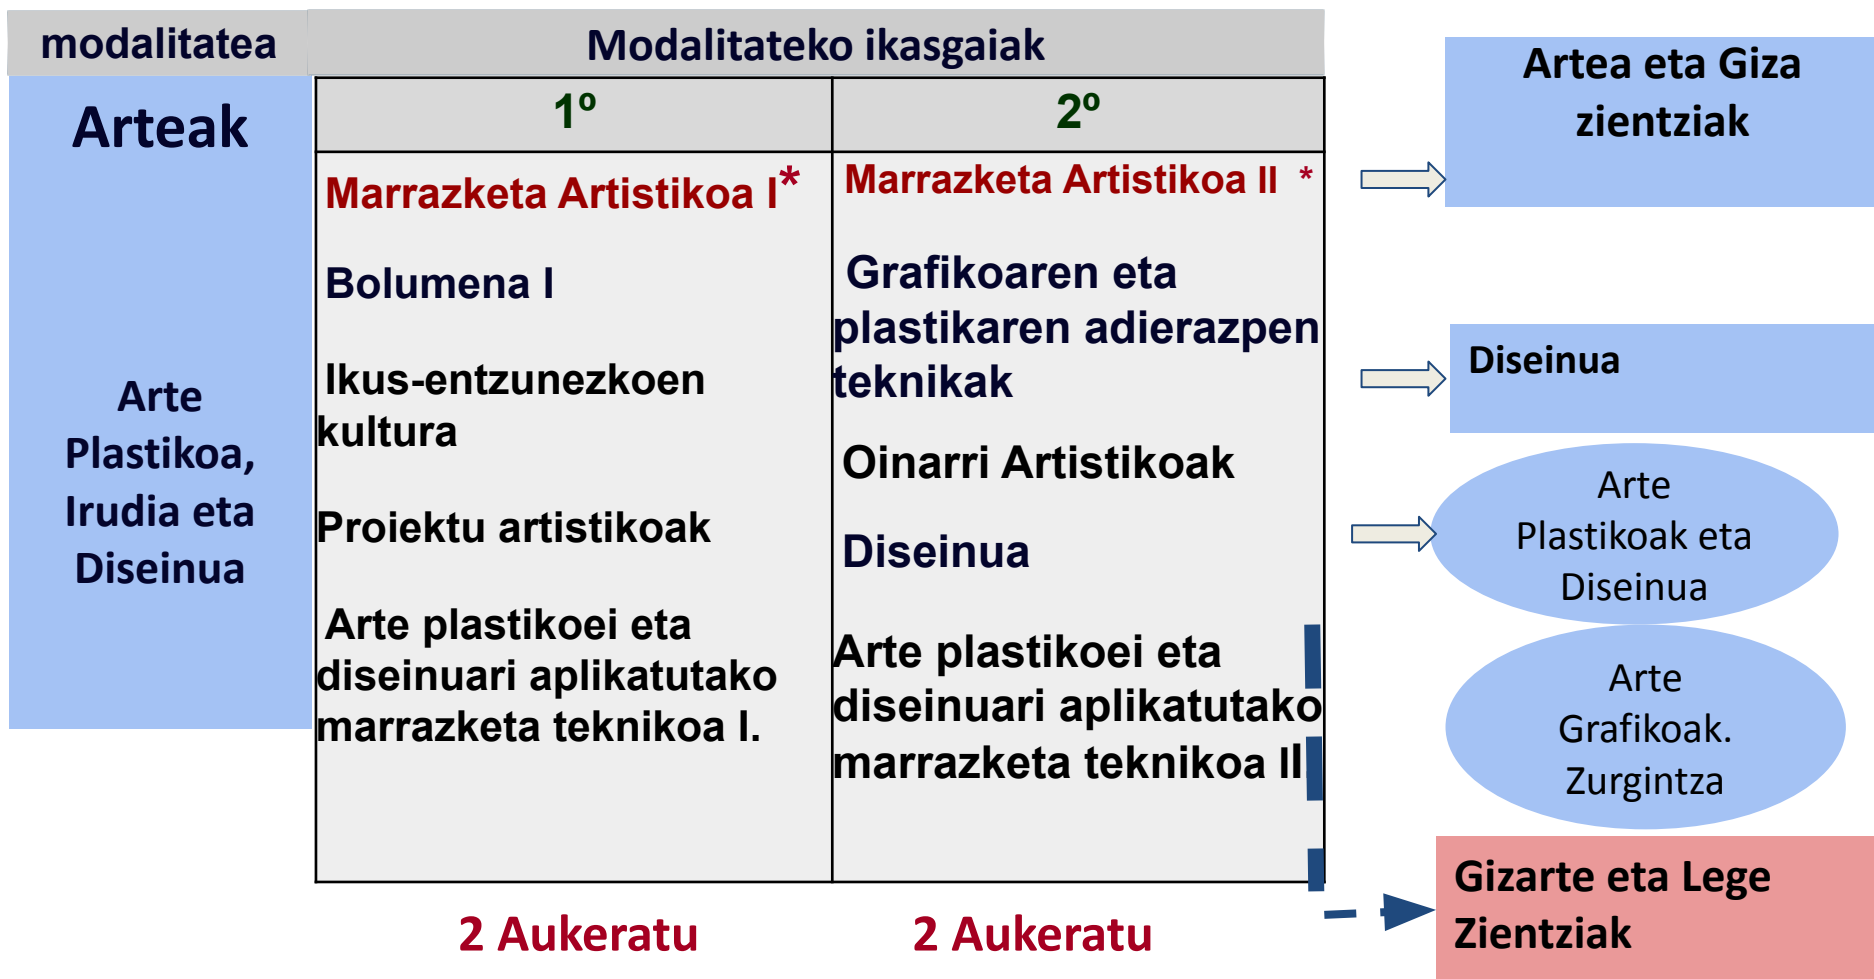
| modalitatea | Modalitateko ikasgaiak | |
|---|---|---|
| | 1º | 2º |
| Arteak

Arte Plastikoa, Irudia eta Diseinua | Marrazketa Artistikoa I*

Bolumena I

Ikus-entzunezkoen kultura

Proiektu artistikoak

Arte plastikoei eta diseinuari aplikatutako marrazketa teknikoa I. | Marrazketa Artistikoa II *

Grafikoaren eta plastikaren adierazpen teknikak

Oinarri Artistikoak

Diseinua

Arte plastikoei eta diseinuari aplikatutako marrazketa teknikoa II |
| | 2 Aukeratu | 2 Aukeratu |

Artea eta Giza zientziak

Diseinua

Arte Plastikoak eta Diseinua

Arte Grafikoak. Zurgintza

Gizarte eta Lege Zientziak